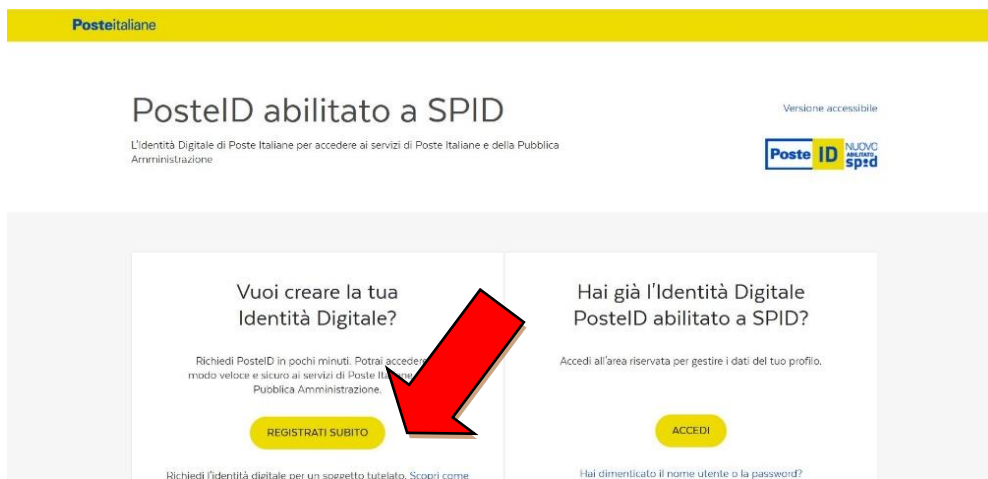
Posteitaliane

PosteID abilitato a SPID

Versione accessibile

L'Identità Digitale di Poste Italiane per accedere ai servizi di Poste Italiane e della Pubblica Amministrazione

Poste ID NUOVO ABILITATO spid

Vuoi creare la tua Identità Digitale?

Richiedi PosteID in pochi minuti. Potrai accedere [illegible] modo veloce e sicuro ai servizi di Poste Italiane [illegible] Pubblica Amministrazione.

REGISTRATI SUBITO

Richiedi l'identità digitale per un soggetto tutelato. Scopri come

Hai già l'Identità Digitale PosteID abilitato a SPID?

Accedi all'area riservata per gestire i dati del tuo profilo.

ACCEDI

Hai dimenticato il nome utente o la password?